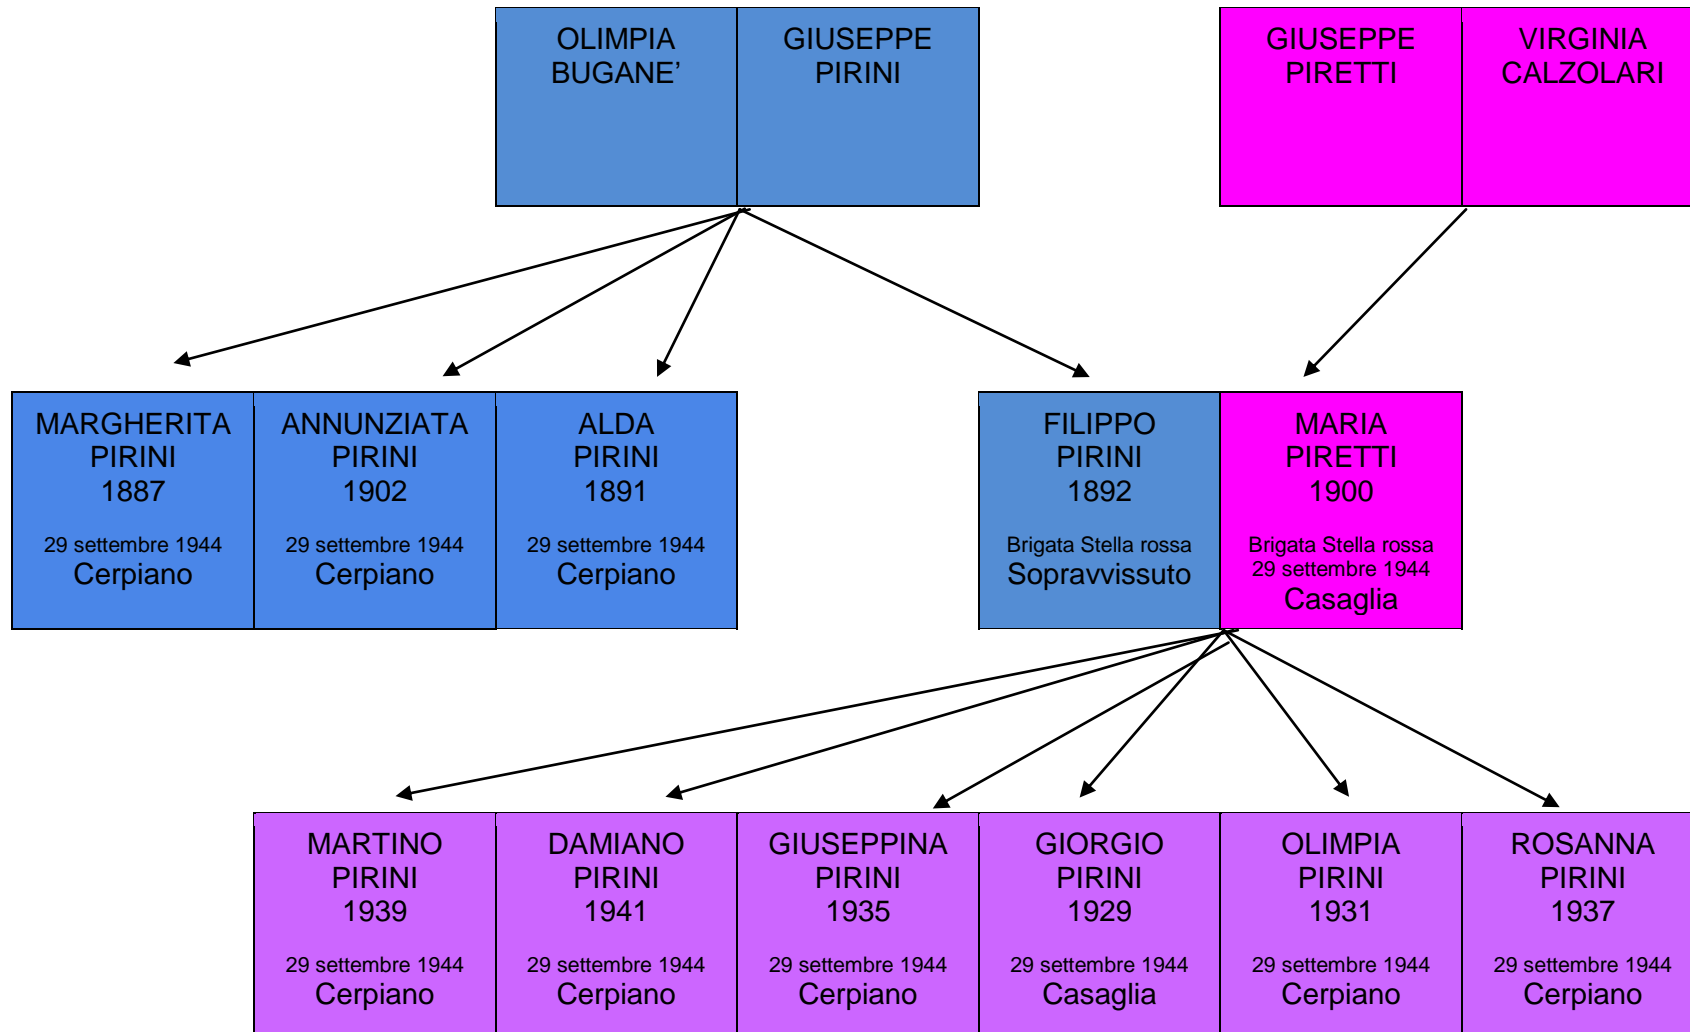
OLIMPIA BUGANE’

GIUSEPPE PIRINI

GIUSEPPE PIRETTI

VIRGINIA CALZOLARI

MARGHERITA PIRINI 1887
29 settembre 1944
Cerpiano

ANNUNZIATA PIRINI 1902
29 settembre 1944
Cerpiano

ALDA PIRINI 1891
29 settembre 1944
Cerpiano

FILIPPO PIRINI 1892
Brigata Stella rossa
Sopravvissuto

MARIA PIRETTI 1900
Brigata Stella rossa
29 settembre 1944
Casaglia

MARTINO PIRINI 1939
29 settembre 1944
Cerpiano

DAMIANO PIRINI 1941
29 settembre 1944
Cerpiano

GIUSEPPINA PIRINI 1935
29 settembre 1944
Cerpiano

GIORGIO PIRINI 1929
29 settembre 1944
Casaglia

OLIMPIA PIRINI 1931
29 settembre 1944
Cerpiano

ROSANNA PIRINI 1937
29 settembre 1944
Cerpiano